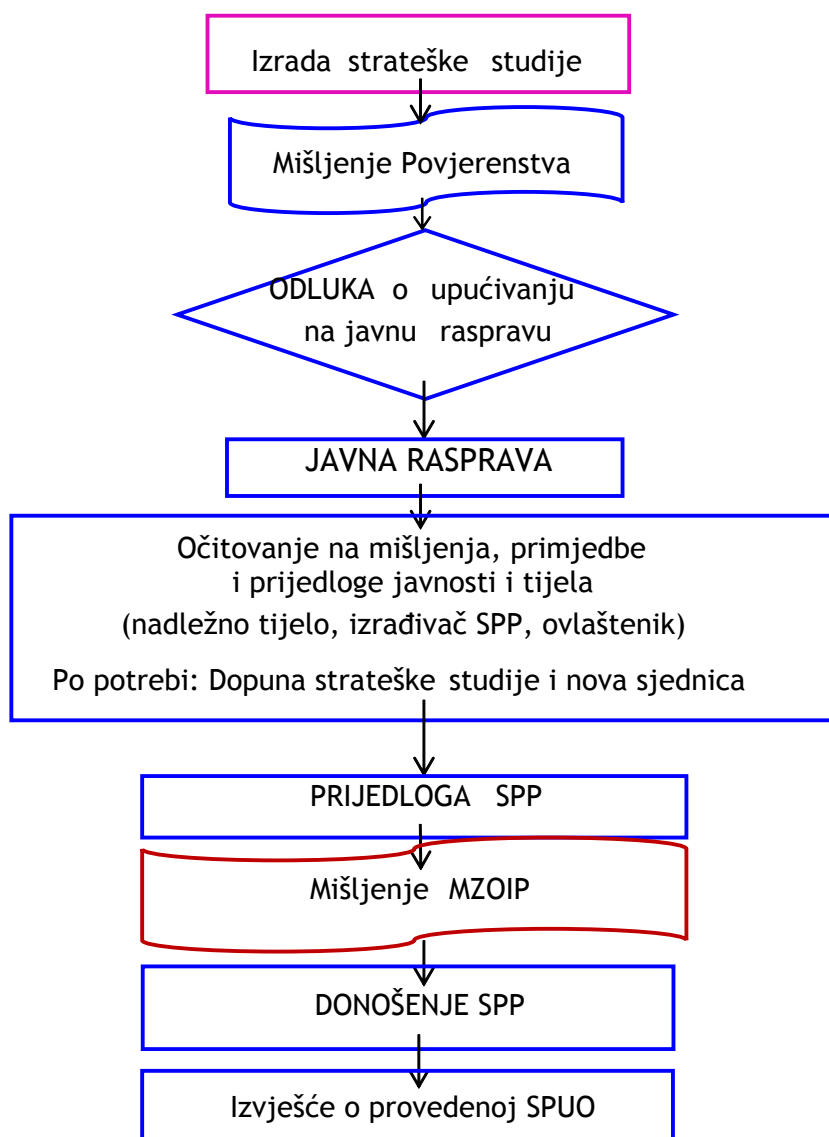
Izrada strateške studije

Mišljenje Povjerenstva

ODLUKA o upućivanju na javnu raspravu

JAVNA RASPRAVA

Očitovanje na mišljenja, primjedbe i prijedloge javnosti i tijela
(nadležno tijelo, izrađivač SPP, ovlaštenik)

Po potrebi: Dopuna strateške studije i nova sjednica

PRIJEDLOGA SPP

Mišljenje MZOIP

DONOŠENJE SPP

Izvješće o provedenoj SPUO